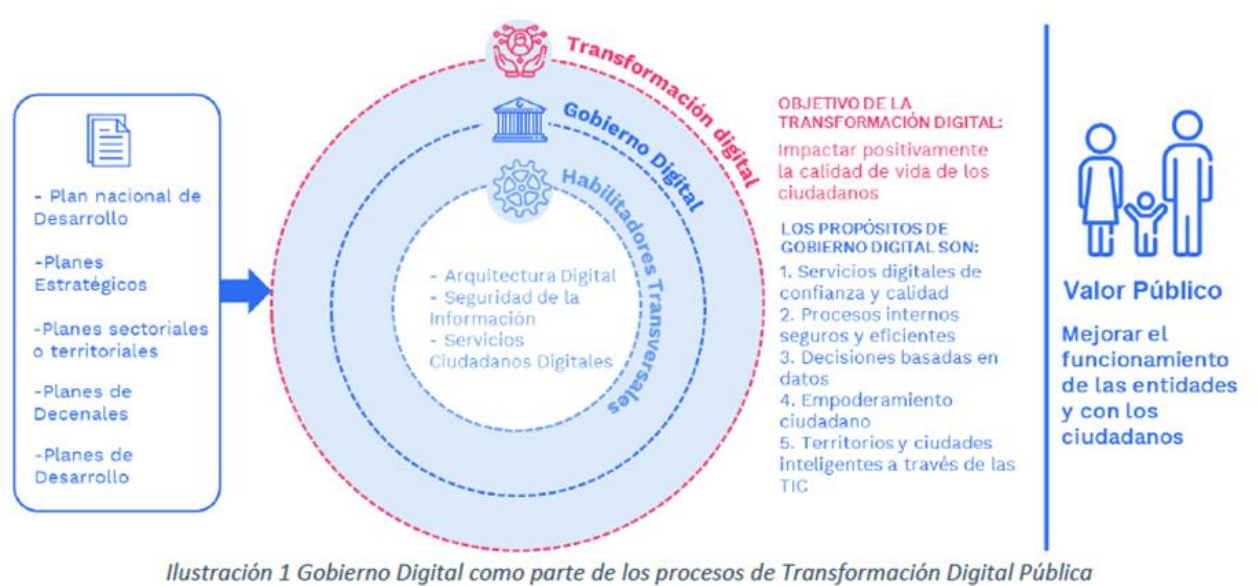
- Plan nacional de Desarrollo

-Planes Estratégicos

-Planes sectoriales o territoriales

-Planes de Decenales

-Planes de Desarrollo

Transformación digital

Gobierno Digital

Habilitadores Transversales

- Arquitectura Digital
- Seguridad de la Información
- Servicios Ciudadanos Digitales

OBJETIVO DE LA TRANSFORMACIÓN DIGITAL:

Impactar positivamente la calidad de vida de los ciudadanos

LOS PROPÓSITOS DE GOBIERNO DIGITAL SON:

1. Servicios digitales de confianza y calidad
2. Procesos internos seguros y eficientes
3. Decisiones basadas en datos
4. Empoderamiento ciudadano
5. Territorios y ciudades inteligentes a través de las TIC

Valor Público

Mejorar el funcionamiento de las entidades y con los ciudadanos

Ilustración 1 Gobierno Digital como parte de los procesos de Transformación Digital Pública